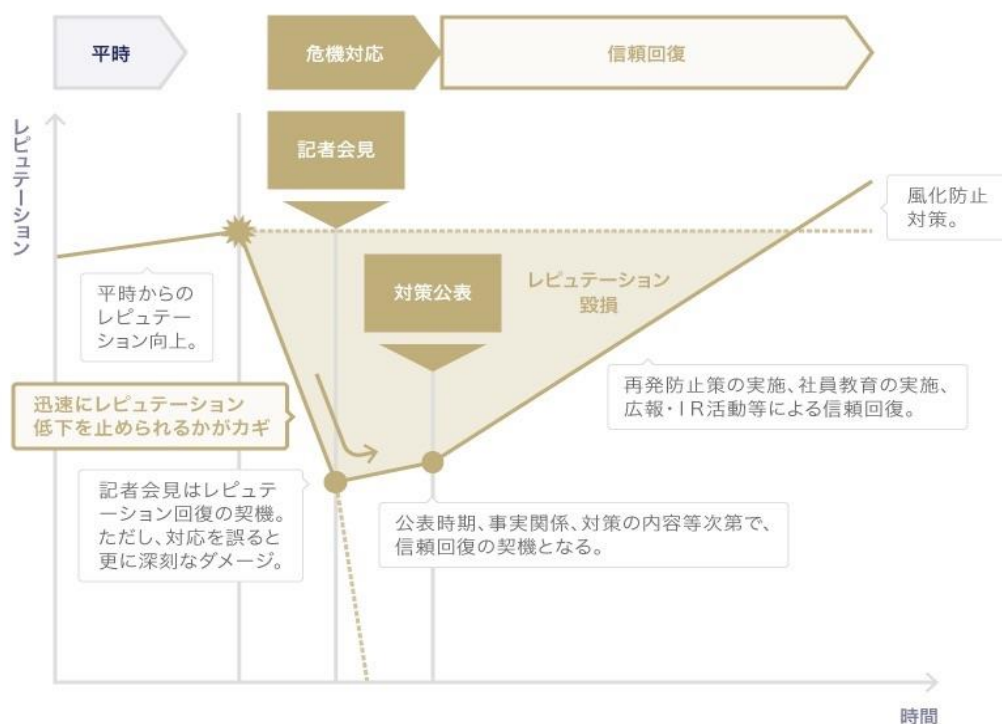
平時

危機対応

信頼回復

レピュテーション

記者会見

風化防止対策。

平時からのレピュテーション向上。

対策公表

レピュテーション毀損

迅速にレピュテーション低下を止められるかがカギ

再発防止策の実施、社員教育の実施、広報・IR活動等による信頼回復。

記者会見はレピュテーション回復の契機。ただし、対応を誤ると更に深刻なダメージ。

公表時期、事実関係、対策の内容等次第で、信頼回復の契機となる。

時間